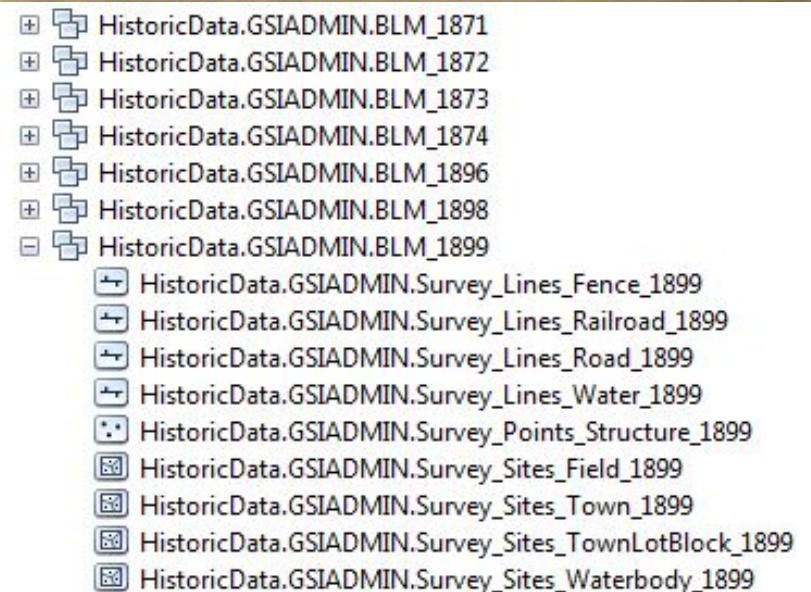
HistoricData.GSIADMIN.BLM_1871
HistoricData.GSIADMIN.BLM_1872
HistoricData.GSIADMIN.BLM_1873
HistoricData.GSIADMIN.BLM_1874
HistoricData.GSIADMIN.BLM_1896
HistoricData.GSIADMIN.BLM_1898
HistoricData.GSIADMIN.BLM_1899
HistoricData.GSIADMIN.Survey_Lines_Fence_1899
HistoricData.GSIADMIN.Survey_Lines_Railroad_1899
HistoricData.GSIADMIN.Survey_Lines_Road_1899
HistoricData.GSIADMIN.Survey_Lines_Water_1899
HistoricData.GSIADMIN.Survey_Points_Structure_1899
HistoricData.GSIADMIN.Survey_Sites_Field_1899
HistoricData.GSIADMIN.Survey_Sites_Town_1899
HistoricData.GSIADMIN.Survey_Sites_TownLotBlock_1899
HistoricData.GSIADMIN.Survey_Sites_Waterbody_1899